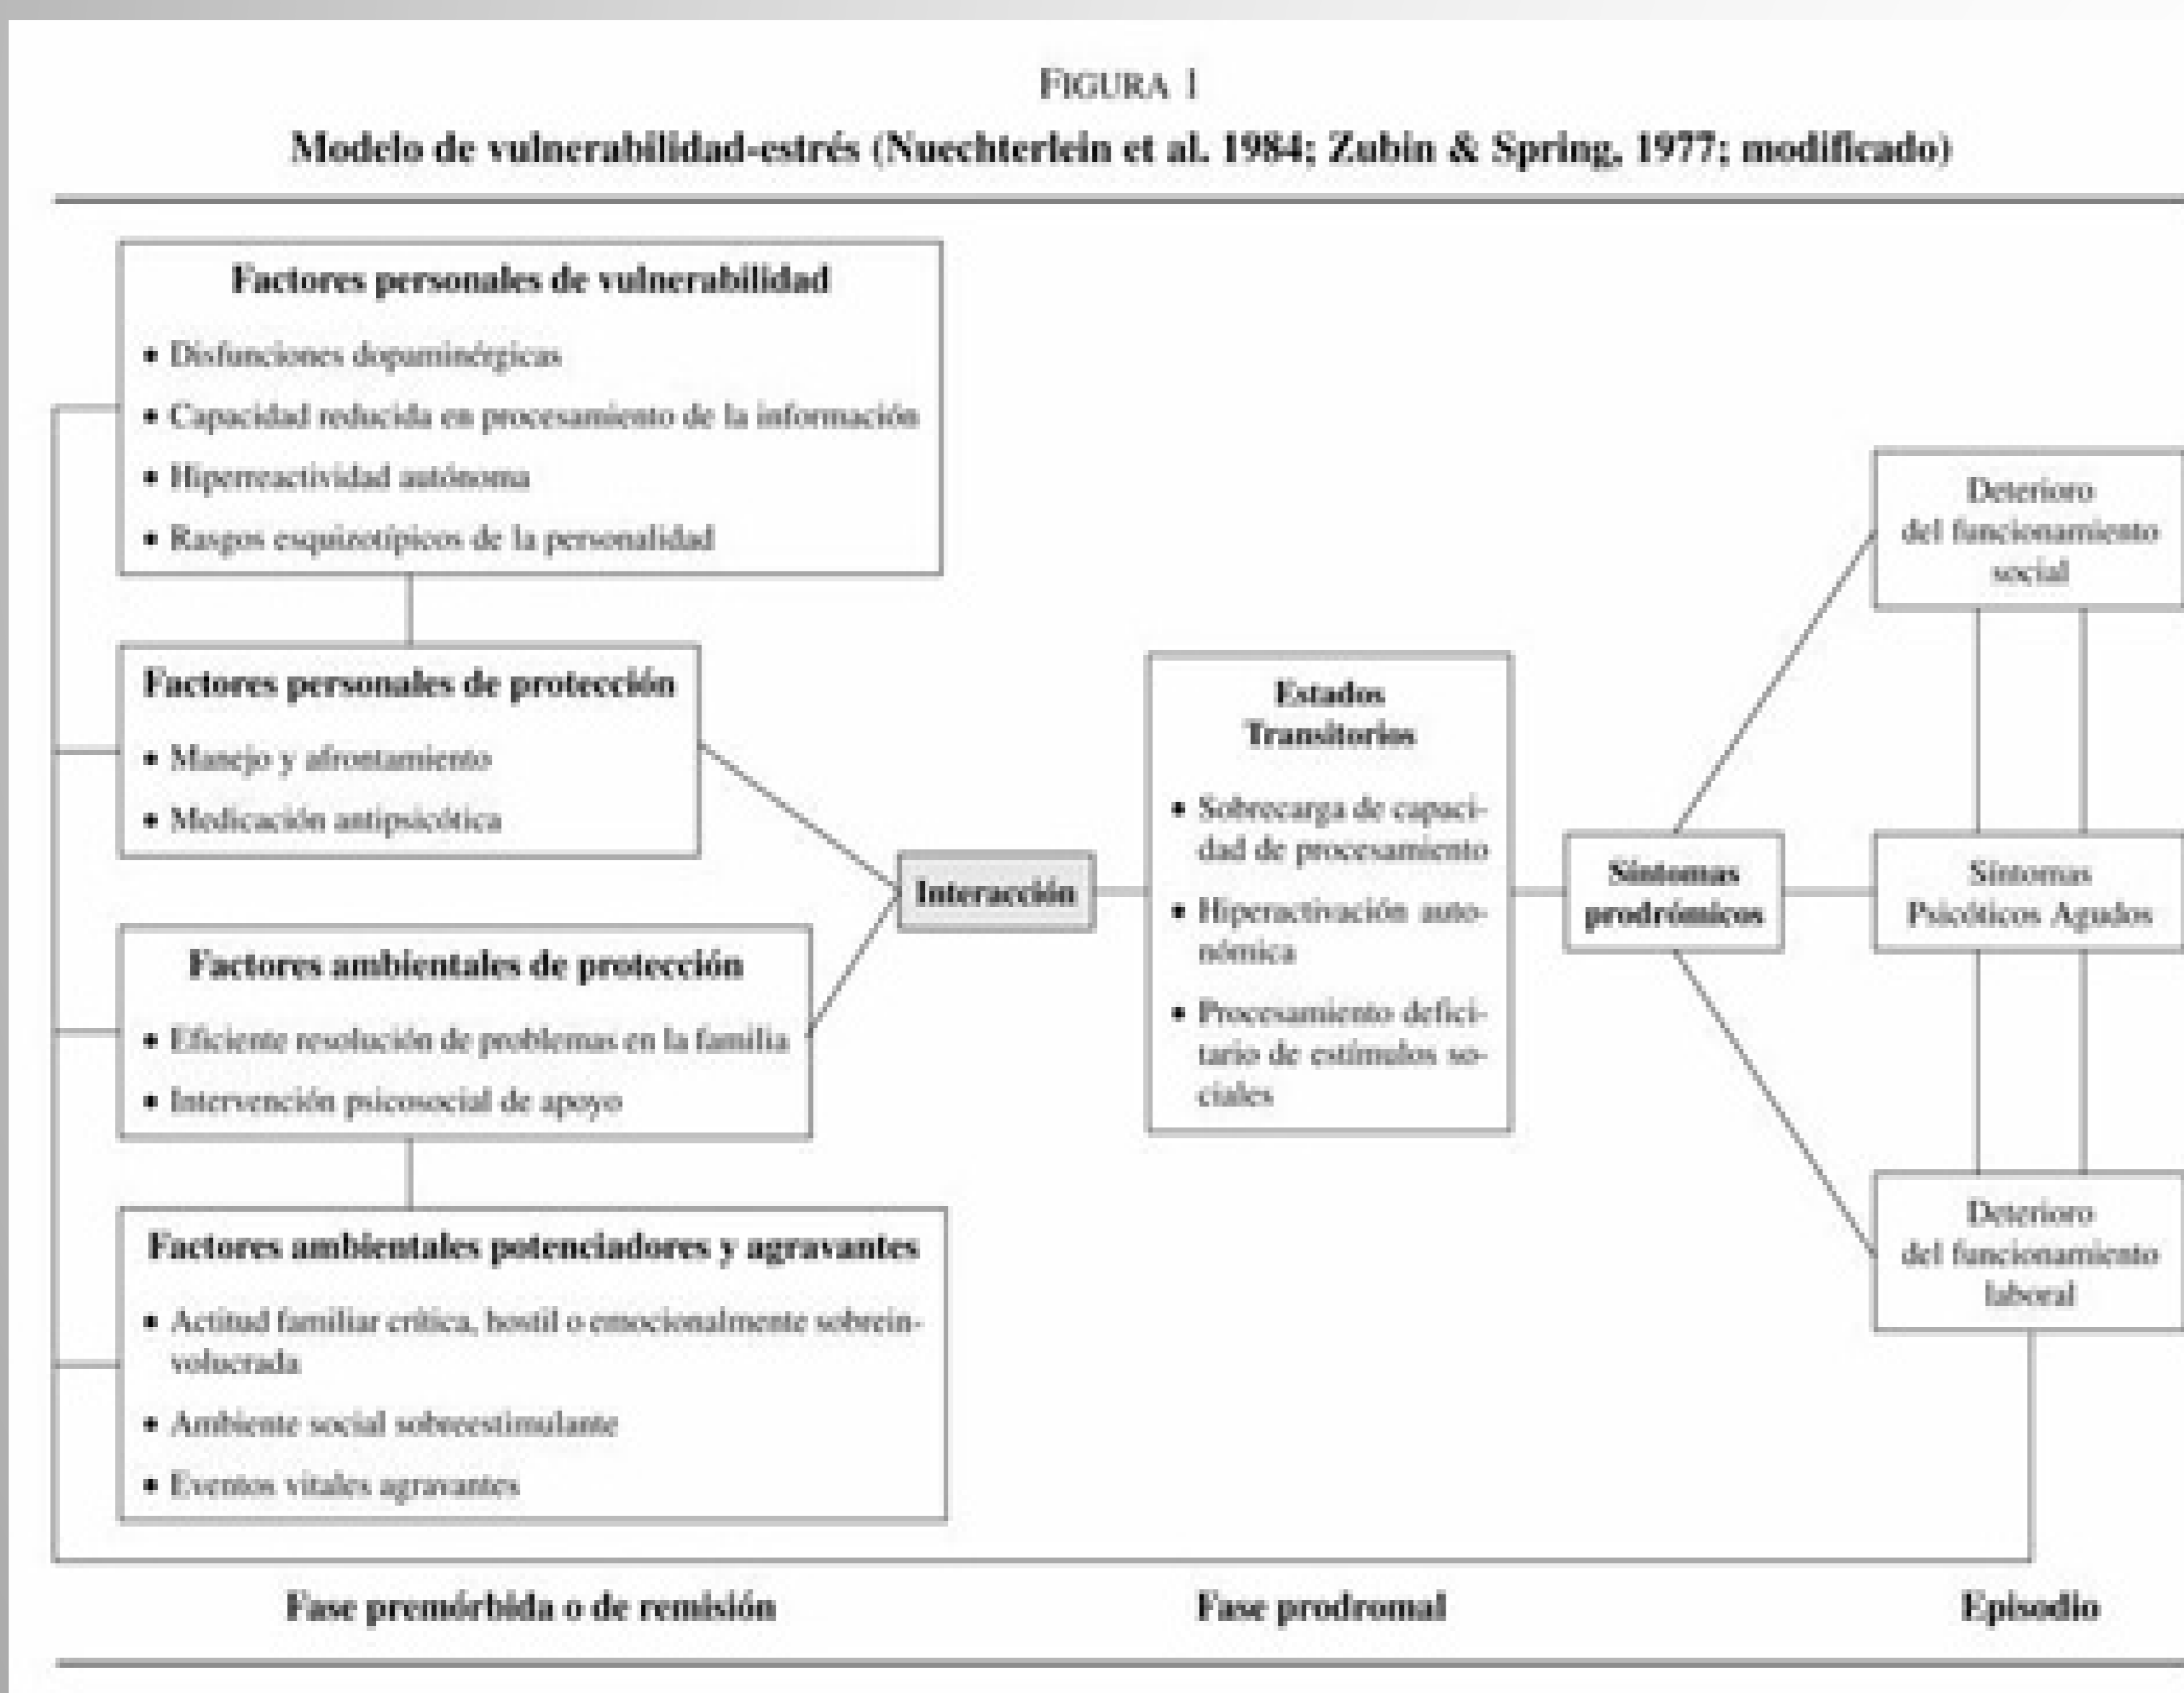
FIGURA 1

Modelo de vulnerabilidad-estrés (Nuechterlein et al. 1984; Zubin & Spring, 1977; modificado)

Factores personales de vulnerabilidad
• Disfunciones dopaminérgicas
• Capacidad reducida en procesamiento de la información
• Hiperreactividad autónoma
• Rasgos esquizotípicos de la personalidad

Factores personales de protección
• Manejo y afrontamiento
• Medicación antipsicótica

Factores ambientales de protección
• Eficiente resolución de problemas en la familia
• Intervención psicosocial de apoyo

Factores ambientales potenciadores y agravantes
• Actitud familiar crítica, hostil o emocionalmente sobreinvolucrada
• Ambiente social sobreestimulante
• Eventos vitales agravantes

Interacción

Estados Transitorios
• Sobrecarga de capacidad de procesamiento
• Hiperactivación autonómica
• Procesamiento deficitario de estímulos sociales

Síntomas prodrómicos

Deterioro del funcionamiento social

Síntomas Psicóticos Agudos

Deterioro del funcionamiento laboral

Fase premórbida o de remisión

Fase prodromal

Episodio